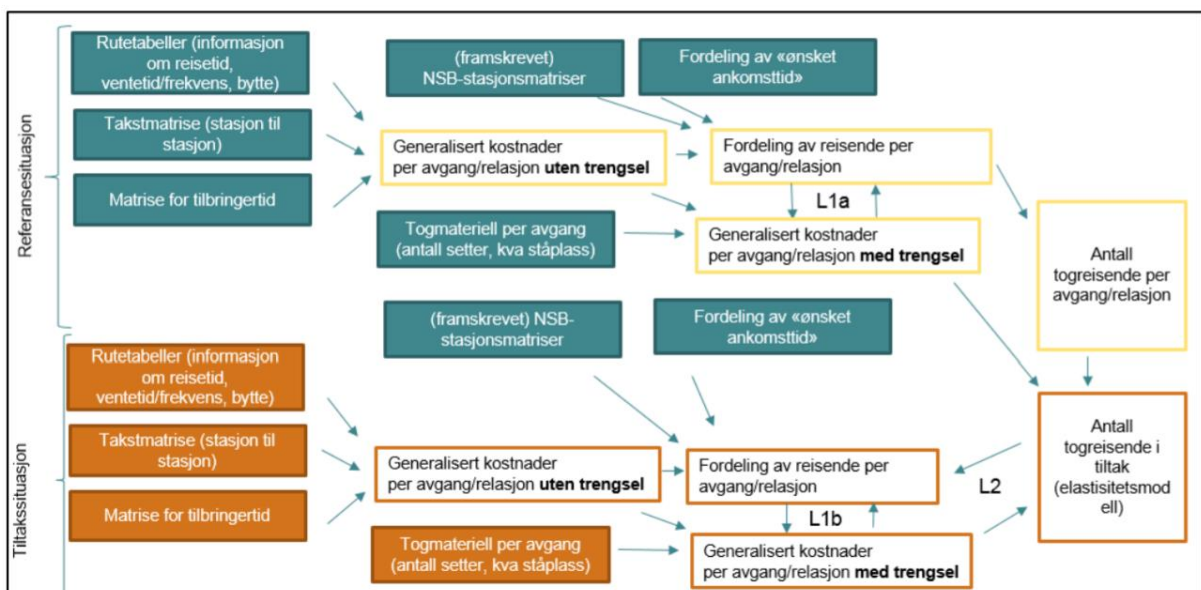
Referansesituasjon

Rutetabeller (informasjon om reisetid, ventetid/frekvens, bytte)

Takstmatrise (stasjon til stasjon)

Matrise for tilbringertid

(framskrevet) NSB-stasjonsmatriser

Fordeling av «ønsket ankomsttid»

Generalisert kostnader per avgang/relasjon **uten trengsel**

Fordeling av reisende per avgang/relasjon

L1a

Togmateriell per avgang (antall setter, kva ståplass)

Generalisert kostnader per avgang/relasjon **med trengsel**

Antall togreisende per avgang/relasjon

Tiltakssituasjon

(framskrevet) NSB-stasjonsmatriser

Fordeling av «ønsket ankomsttid»

Rutetabeller (informasjon om reisetid, ventetid/frekvens, bytte)

Takstmatrise (stasjon til stasjon)

Matrise for tilbringertid

Generalisert kostnader per avgang/relasjon **uten trengsel**

Fordeling av reisende per avgang/relasjon

Antall togreisende i tiltak (elastisitetsmodell)

L2

L1b

Togmateriell per avgang (antall setter, kva ståplass)

Generalisert kostnader per avgang/relasjon **med trengsel**